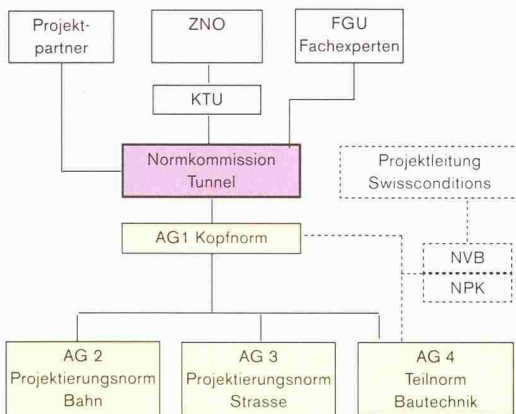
Projektpartner

ZNO

FGU Fachexperten

KTU

Normkommission Tunnel

Projektleitung Swissconditions

AG1 Kopfnorm

NVB

NPK

AG 2 Projektierungsnorm Bahn

AG 3 Projektierungsnorm Strasse

AG 4 Teilnorm Bautechnik